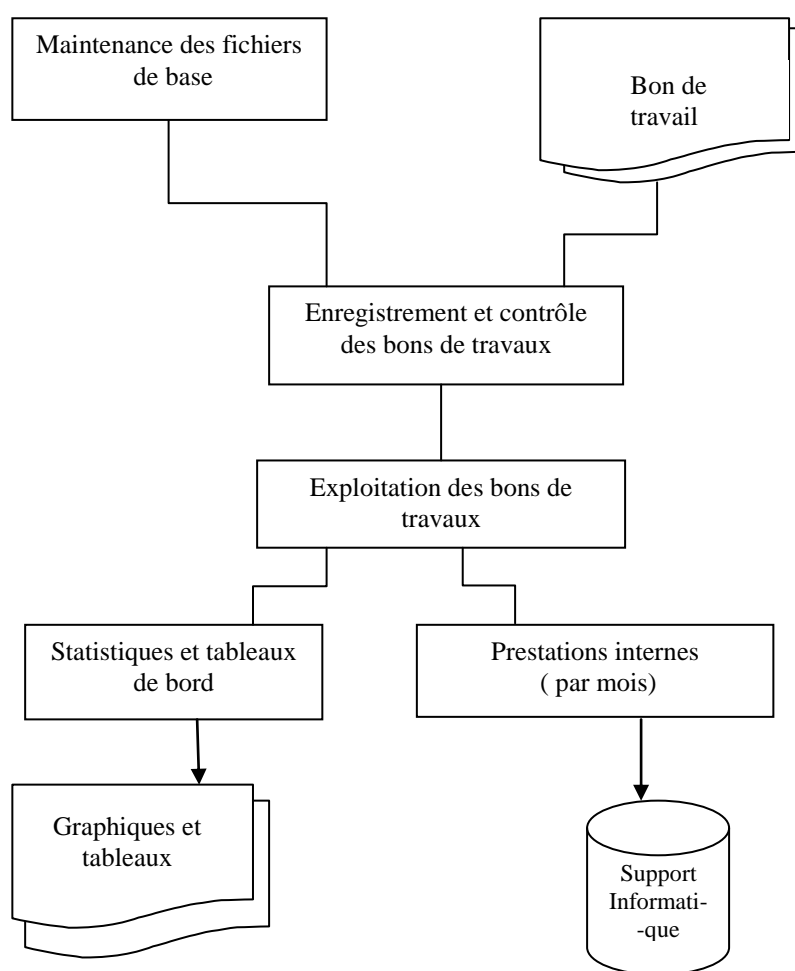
Maintenance des fichiers de base

Bon de travail

Enregistrement et contrôle des bons de travaux

Exploitation des bons de travaux

Statistiques et tableaux de bord

Prestations internes ( par mois)

Graphiques et tableaux

Support Informati- -que